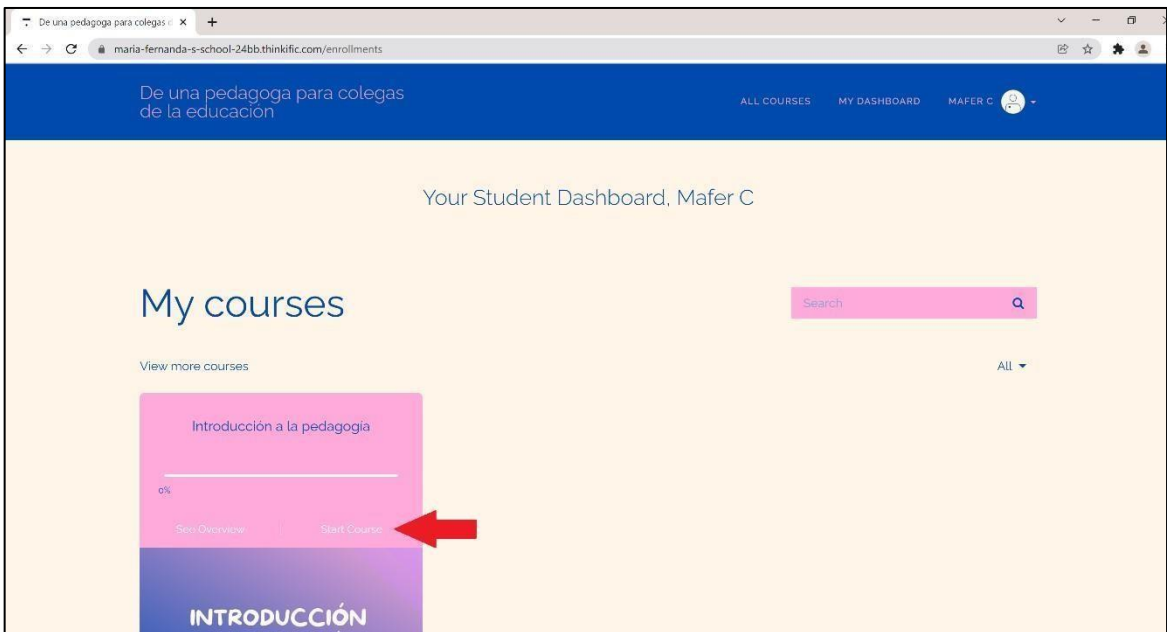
De una pedagoga para colegas d ×
+
maria-fernanda-s-school-24bb.thinkific.com/enrollments

De una pedagoga para colegas de la educación

ALL COURSES
MY DASHBOARD
MAFER C

Your Student Dashboard, Mafer C

My courses

Search

View more courses

All

Introducción a la pedagogía

0%

See Overview
Start Course

INTRODUCCIÓN